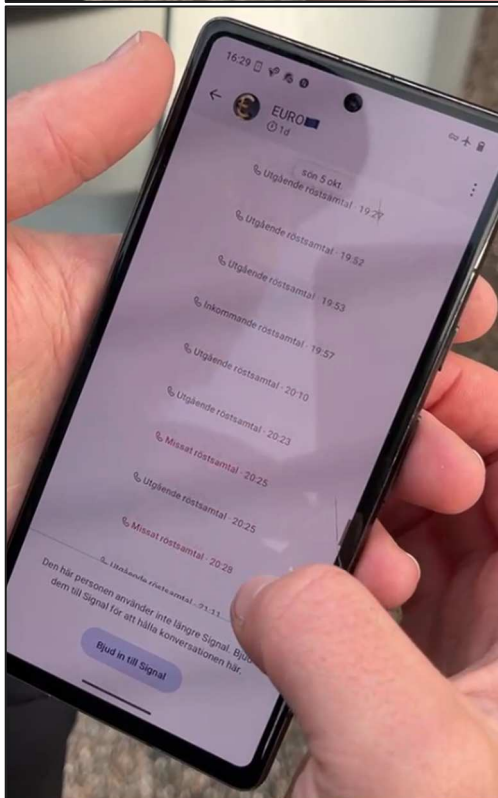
16:29

EURO
1d

sön 5 okt.

Utgående röstsamtal · 19:2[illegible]

Utgående röstsamtal · 19:52

Utgående röstsamtal · 19:53

Inkommande röstsamtal · 19:57

Utgående röstsamtal · 20:10

Utgående röstsamtal · 20:23

Missat röstsamtal · 20:25

Utgående röstsamtal · 20:25

Missat röstsamtal · 20:28

Utgående röstsamtal · 21:1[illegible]

Den här personen använder inte längre Signal. Bjud in dem till Signal för att hålla konversationen här.

Bjud in till Signal